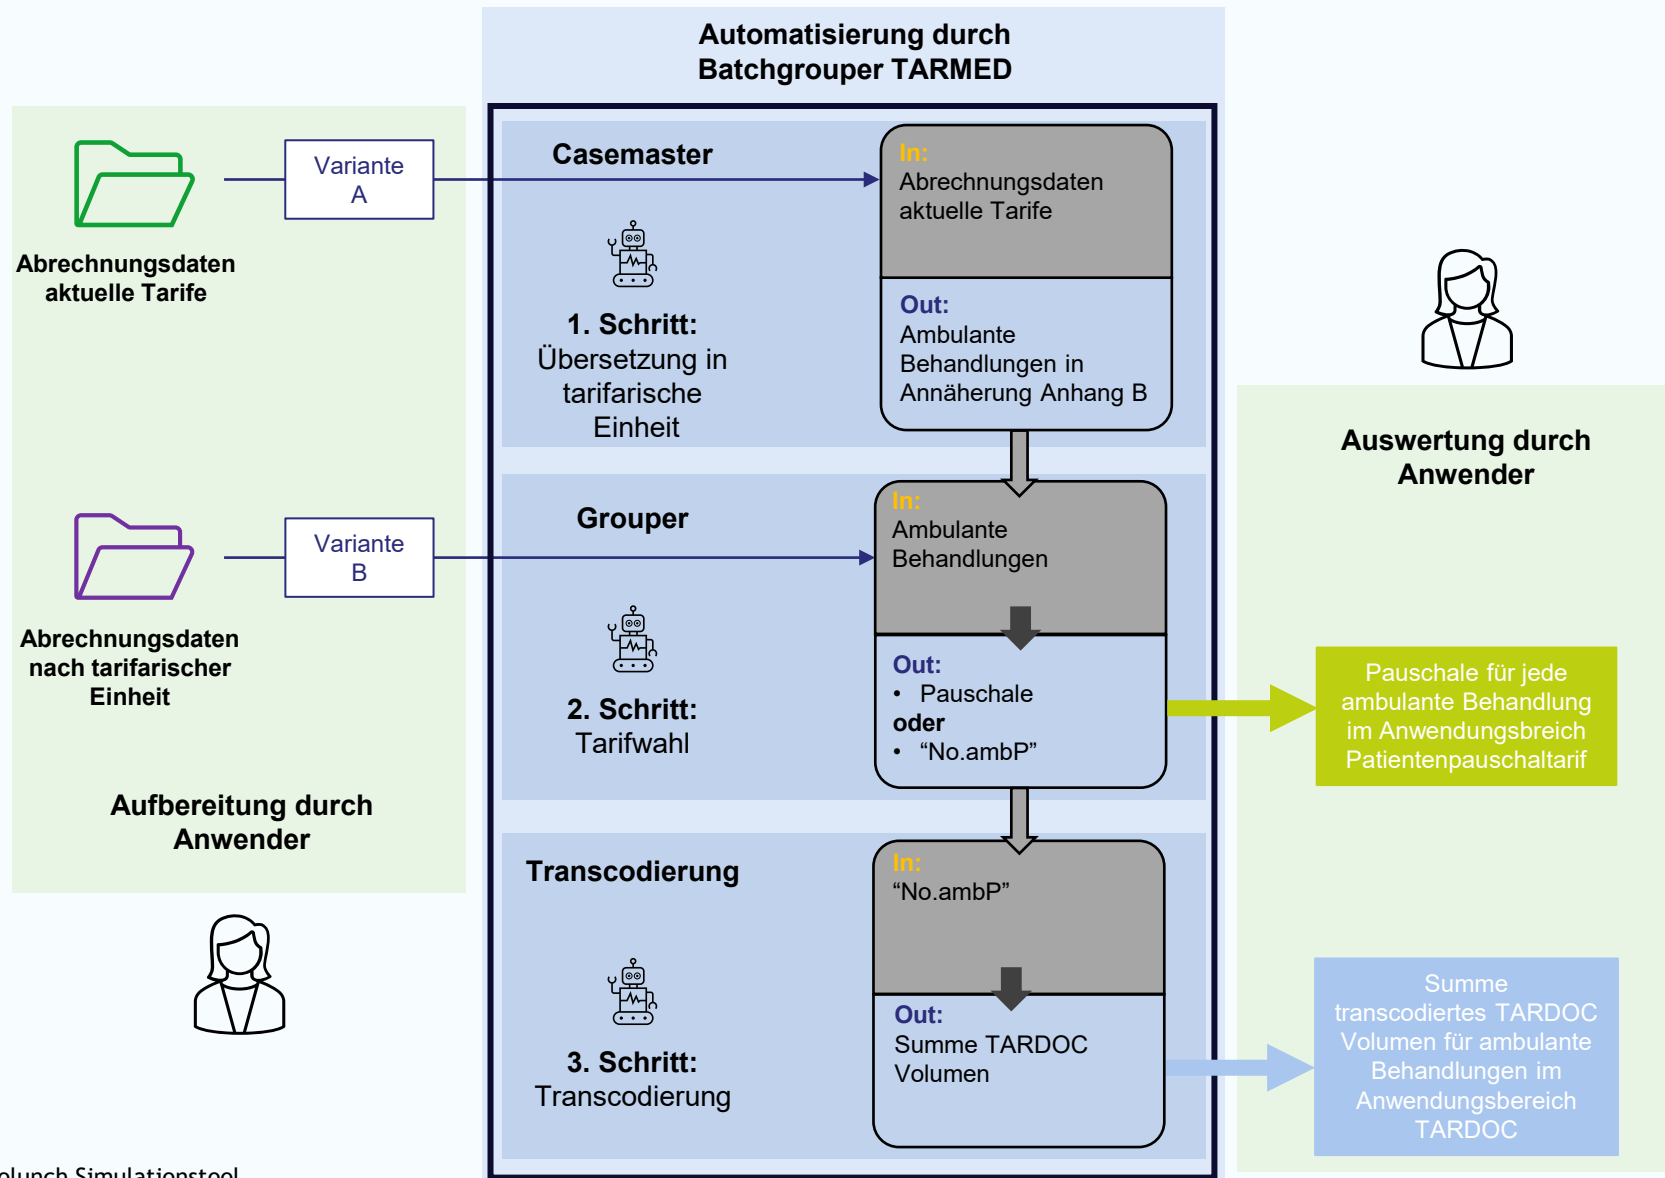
Automatisierung durch Batchgrouper TARMED

Abrechnungsdaten aktuelle Tarife

Variante A

Abrechnungsdaten nach tarifarischer Einheit

Variante B

Aufbereitung durch Anwender

Casemaster

1. Schritt: Übersetzung in tarifarische Einheit

In: Abrechnungsdaten aktuelle Tarife

Out: Ambulante Behandlungen in Annäherung Anhang B

Grouper

2. Schritt: Tarifwahl

In: Ambulante Behandlungen

Out:
• Pauschale
oder
• “No.ambP”

Transcodierung

3. Schritt: Transcodierung

In: “No.ambP”

Out: Summe TARDOC Volumen

Auswertung durch Anwender

Pauschale für jede ambulante Behandlung im Anwendungsbreich Patientenpauschaltarif

Summe transcodiertes TARDOC Volumen für ambulante Behandlungen im Anwendungsbereich TARDOC

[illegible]lunch Simulationstool